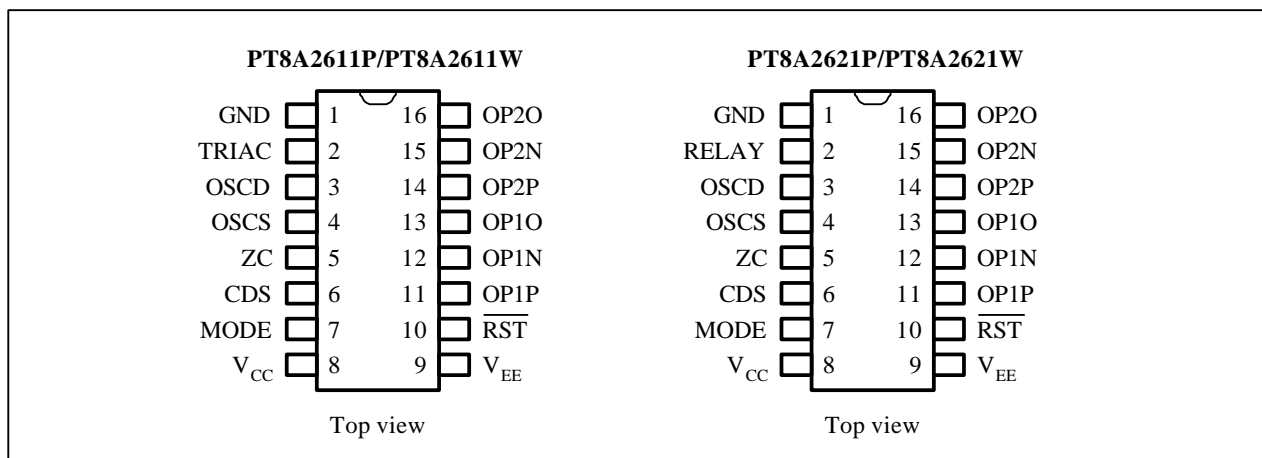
PT8A2611P/PT8A2611W

GND 1 16 OP2O
TRIAC 2 15 OP2N
OSCD 3 14 OP2P
OSCS 4 13 OP1O
ZC 5 12 OP1N
CDS 6 11 OP1P
MODE 7 10 $\overline{RST}$
$V_{CC}$ 8 9 $V_{EE}$

Top view

PT8A2621P/PT8A2621W

GND 1 16 OP2O
RELAY 2 15 OP2N
OSCD 3 14 OP2P
OSCS 4 13 OP1O
ZC 5 12 OP1N
CDS 6 11 OP1P
MODE 7 10 $\overline{RST}$
$V_{CC}$ 8 9 $V_{EE}$

Top view